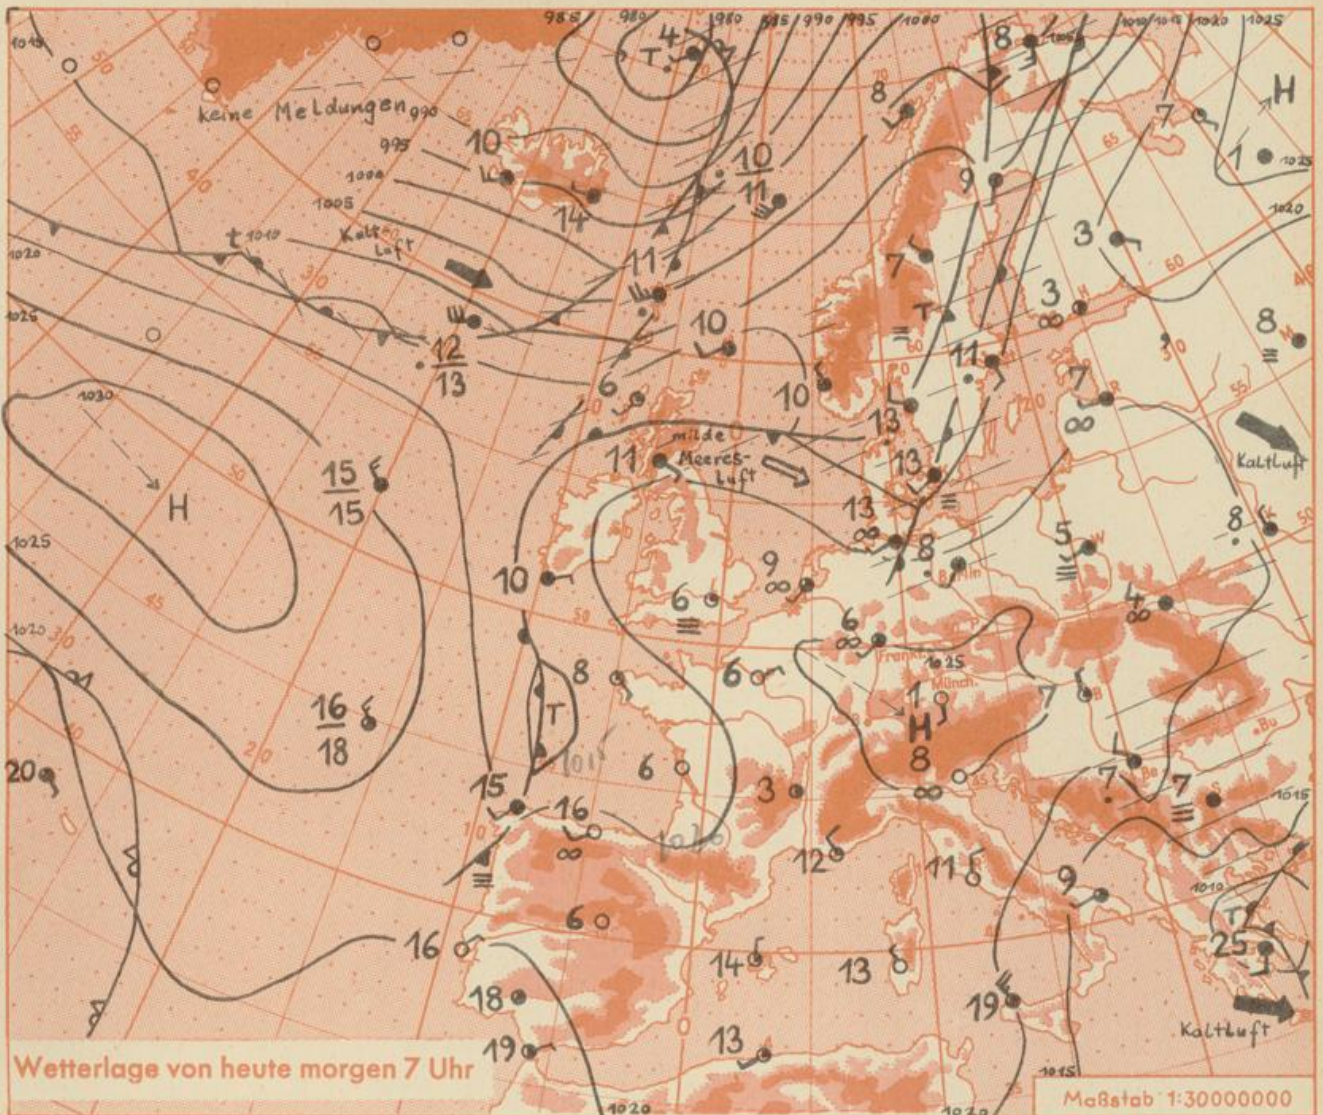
keine Meldungen 990
995
1000
1005
1010
1020
1025
1030
985 980 980 985 990 995 1000
1010 1015 1020 1025
T 4
H
10
14
10/11
11
7
8
9
1
3
1025
1020
t 1010
Kalt Luft
12/13
11
10
7
T
3
8
6
10
11
13
7
∞
H
15/15
milde Meeres-Luft
11
13
13
Kaltluft
8
10
9
6
6
8
5
4
16/18
T
1015
1025
8
6
1
H
8
7
20
15
16
6
3
7
7
16
6
12
11
9
14
13
1010
25
18
19
13
19
Kaltluft
Wetterlage von heute morgen 7 Uhr
1020
1020
1015
Maßstab 1:30000000